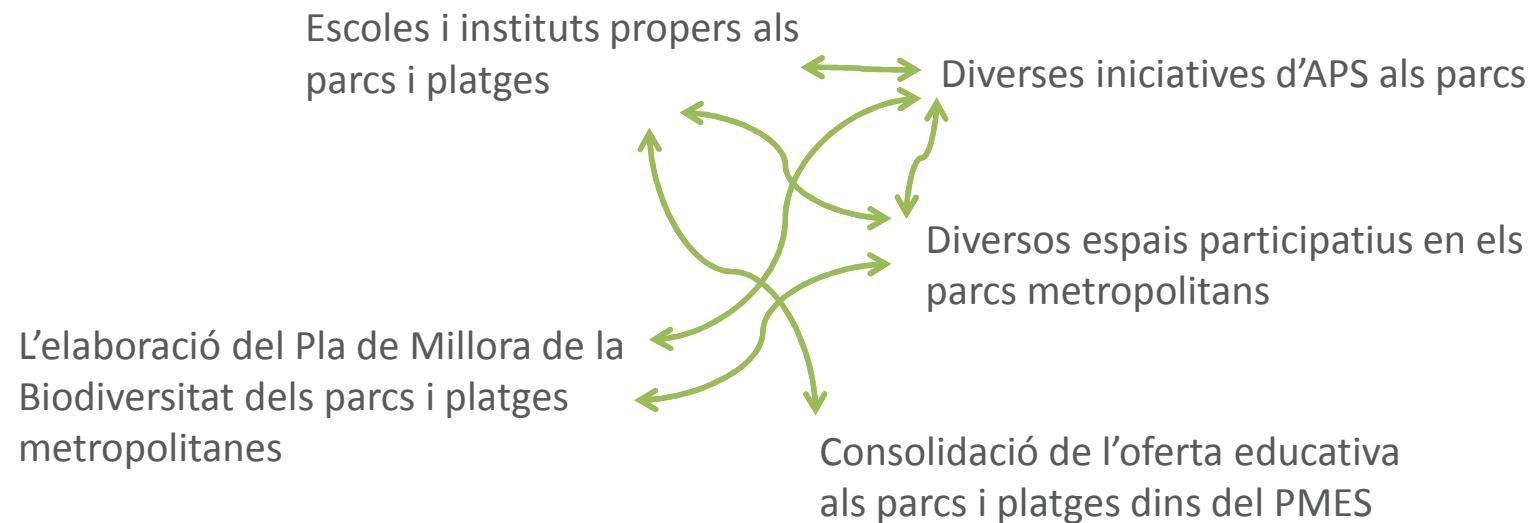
Escoles i instituts propers als parcs i platges

Diverses iniciatives d'APS als parcs

Diversos espais participatius en els parcs metropolitans

L'elaboració del Pla de Millora de la Biodiversitat dels parcs i platges metropolitanes

Consolidació de l'oferta educativa als parcs i platges dins del PMES